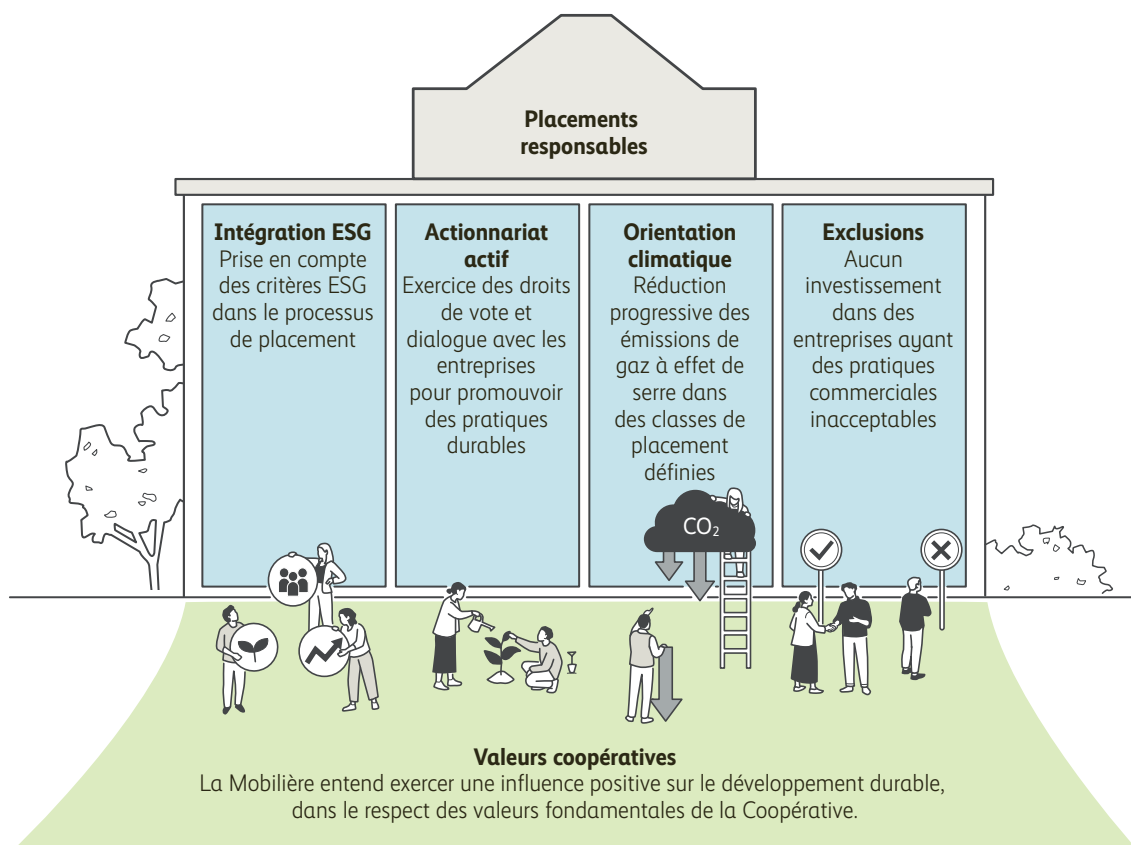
Placements responsables

Intégration ESG
Prise en compte des critères ESG dans le processus de placement

Actionnariat actif
Exercice des droits de vote et dialogue avec les entreprises pour promouvoir des pratiques durables

Orientation climatique
Réduction progressive des émissions de gaz à effet de serre dans des classes de placement définies

Exclusions
Aucun investissement dans des entreprises ayant des pratiques commerciales inacceptables

$CO_2$

Valeurs coopératives
La Mobilière entend exercer une influence positive sur le développement durable, dans le respect des valeurs fondamentales de la Coopérative.